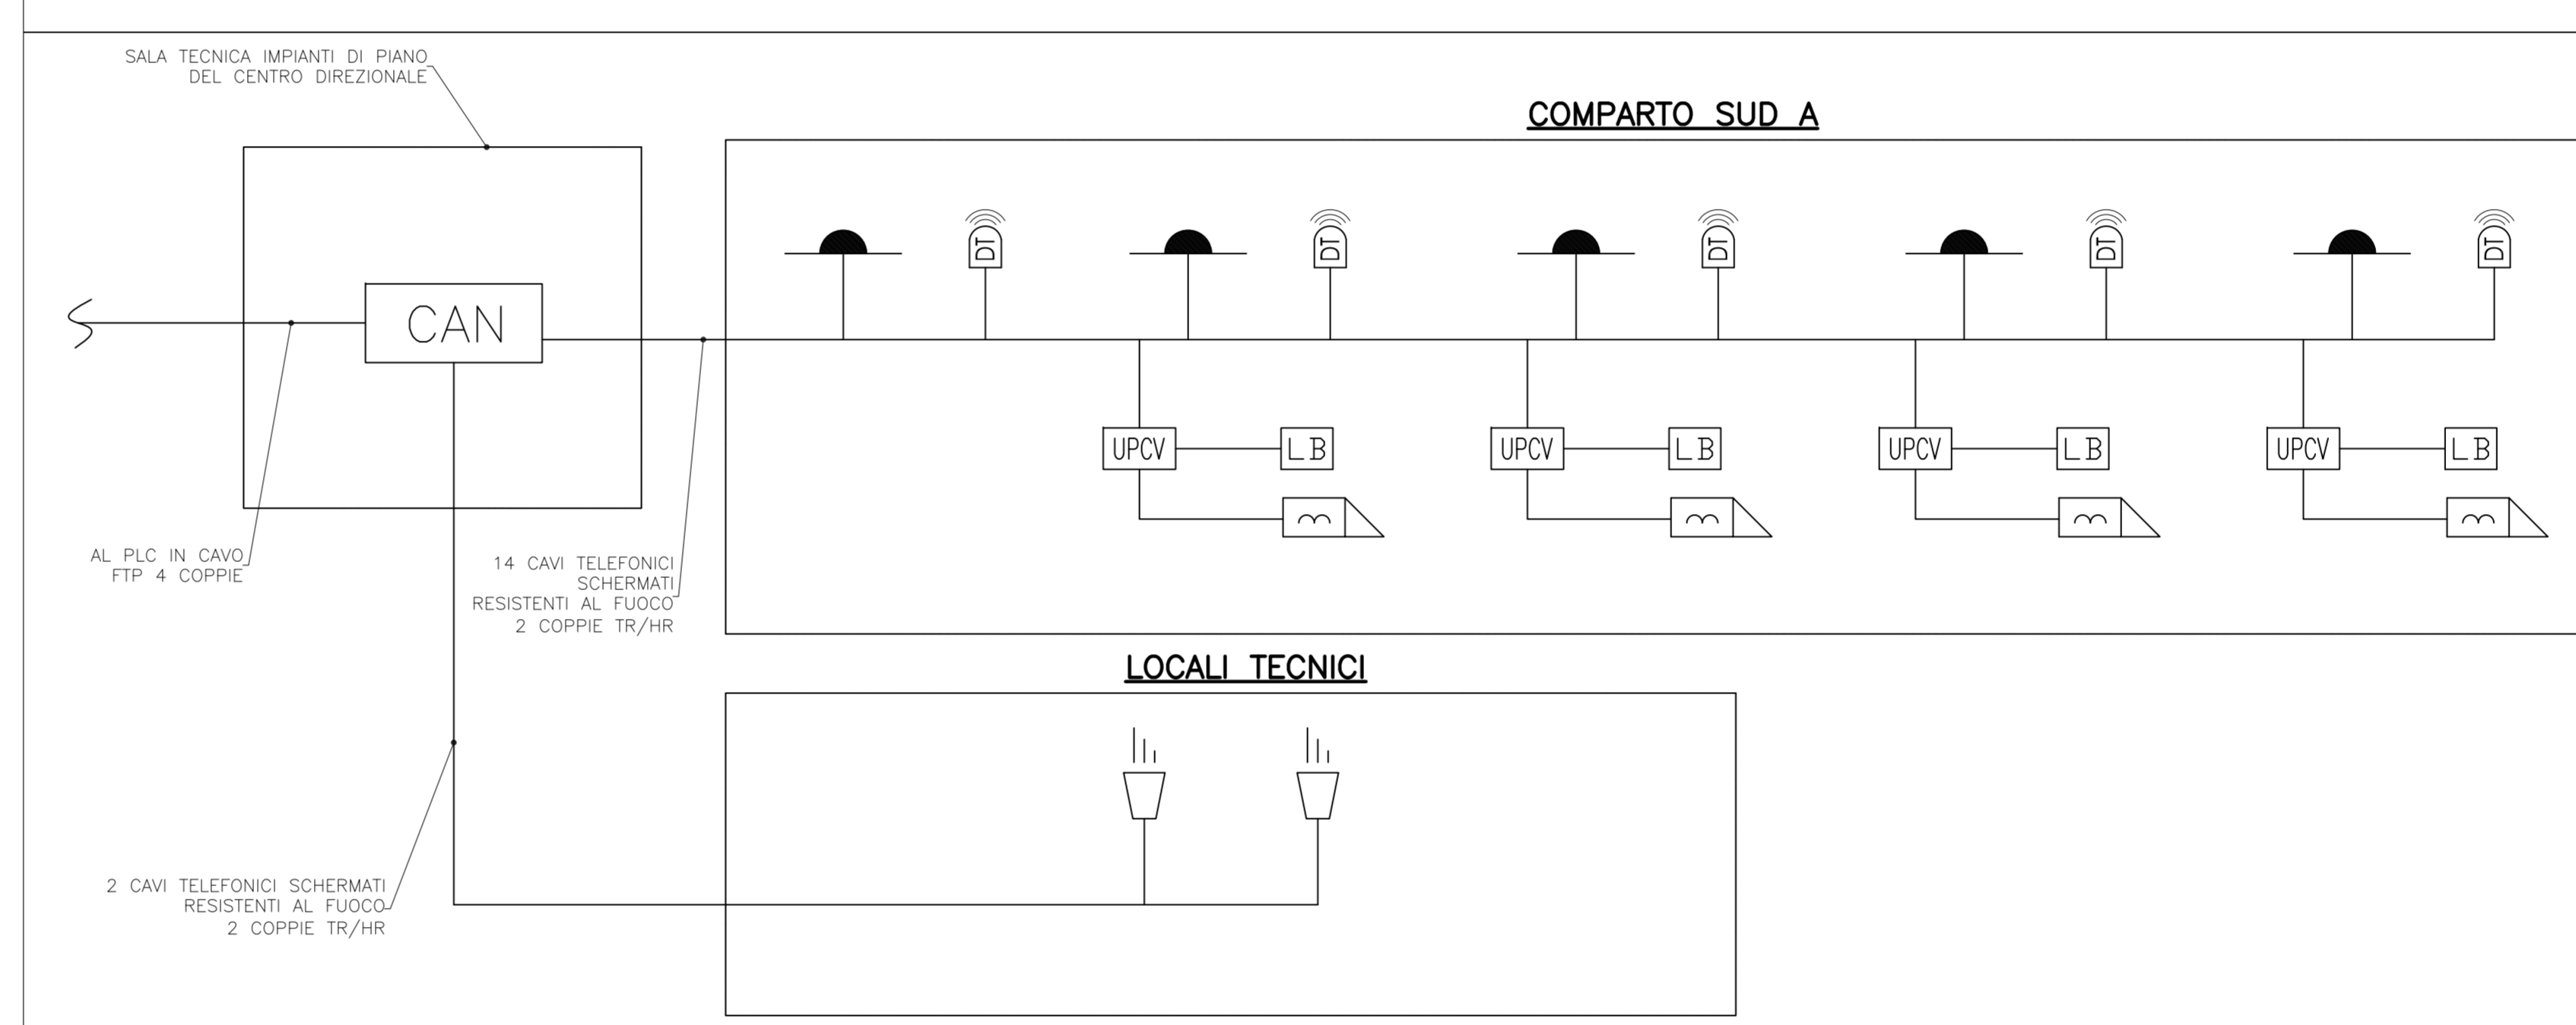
SALA TECNICA IMPIANTI DI PIANO
DEL CENTRO DIREZIONALE

COMPARTO SUD A

CAN

DT DT DT DT DT

UPCV LB UPCV LB UPCV LB UPCV LB

AL PLC IN CAVO
FTP 4 COPPIE

14 CAVI TELEFONICI
SCHERMATI
RESISTENTI AL FUOCO
2 COPPIE TR/HR

LOCALI TECNICI

2 CAVI TELEFONICI SCHERMATI
RESISTENTI AL FUOCO
2 COPPIE TR/HR